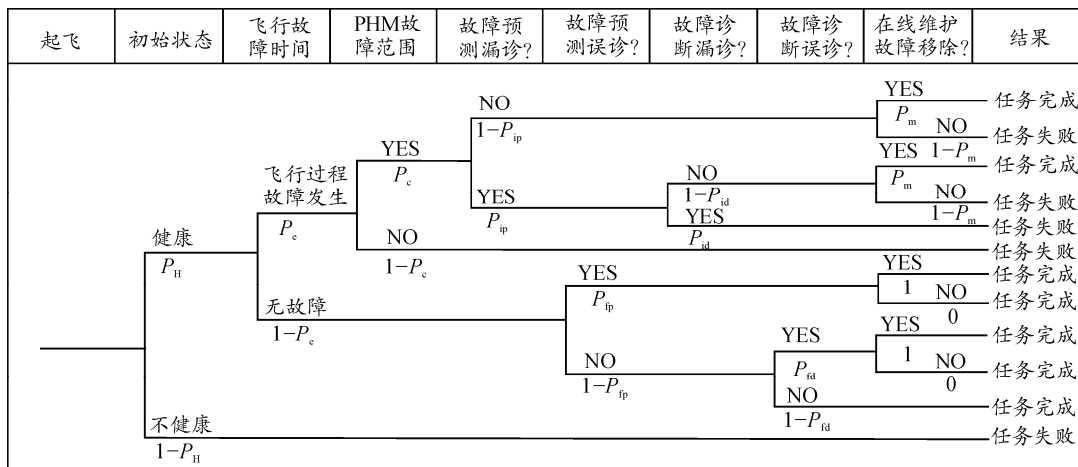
| 起飞 | 初始状态 | 飞行故障时间 | PHM故障范围 | 故障预测漏诊? | 故障预测误诊? | 故障诊断漏诊? | 故障诊断误诊? | 在线维护故障移除? | 结果 |
|---|---|---|---|---|---|---|---|---|---|

健康
$P_H$

飞行过程故障发生
$P_e$

YES
$P_c$

NO
$1-P_{ip}$

YES
$P_m$

任务完成

NO
$1-P_m$

任务失败

YES
$P_{ip}$

NO
$1-P_{id}$

YES
$P_m$

任务完成

NO
$1-P_m$

任务失败

YES
$P_{id}$

任务失败

NO
$1-P_c$

任务失败

无故障
$1-P_e$

YES
$P_{fp}$

YES
1

任务完成

NO
0

任务完成

NO
$1-P_{fp}$

YES
$P_{fd}$

YES
1

任务完成

NO
0

任务完成

NO
$1-P_{fd}$

任务完成

不健康
$1-P_H$

任务失败